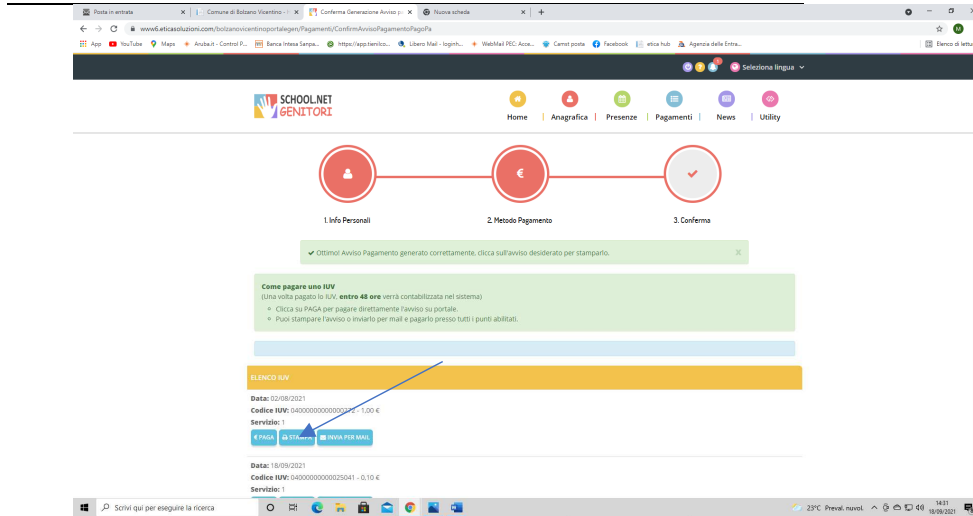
Posta in entrata | Comune di Bolzano Vicentino - | Conferma Generazione Avviso p | Nuova scheda

www6.eticasoluzioni.com/bolzanovicentinoportalegen/Pagamenti/ConfirmAvvisoPagamentoPagoPa

App | YouTube | Maps | Aruba.it - Control P... | Banca Intesa Sanpa... | https://app.tenico... | Libero Mail - login... | WebMail PEC: Acce... | Camst posta | Facebook | etica hub | Agenzia delle Entra... | Elenco di lettura

Seleziona lingua

SCHOOL.NET GENITORI

Home | Anagrafica | Presenze | Pagamenti | News | Utility

€

1. Info Personali

2. Metodo Pagamento

3. Conferma

✔ Ottimo! Avviso Pagamento generato correttamente, clicca sull'avviso desiderato per stamparlo. ×

Come pagare uno IUV
(Una volta pagato lo IUV, entro 48 ore verrà contabilizzata nel sistema)
• Clicca su PAGA per pagare direttamente l'avviso su portale.
• Puoi stampare l'avviso o inviarlo per mail e pagarlo presso tutti i punti abilitati.

ELENCO IUV

Data: 02/08/2021
Codice IUV: 04000000000000772 - 1,00 €
Servizio: 1

€ PAGA | STAMPA | INVIA PER MAIL

Data: 18/09/2021
Codice IUV: 04000000000025041 - 0,10 €
Servizio: 1

Scrivi qui per eseguire la ricerca

23°C Preval. nuvol.

14:31
18/09/2021